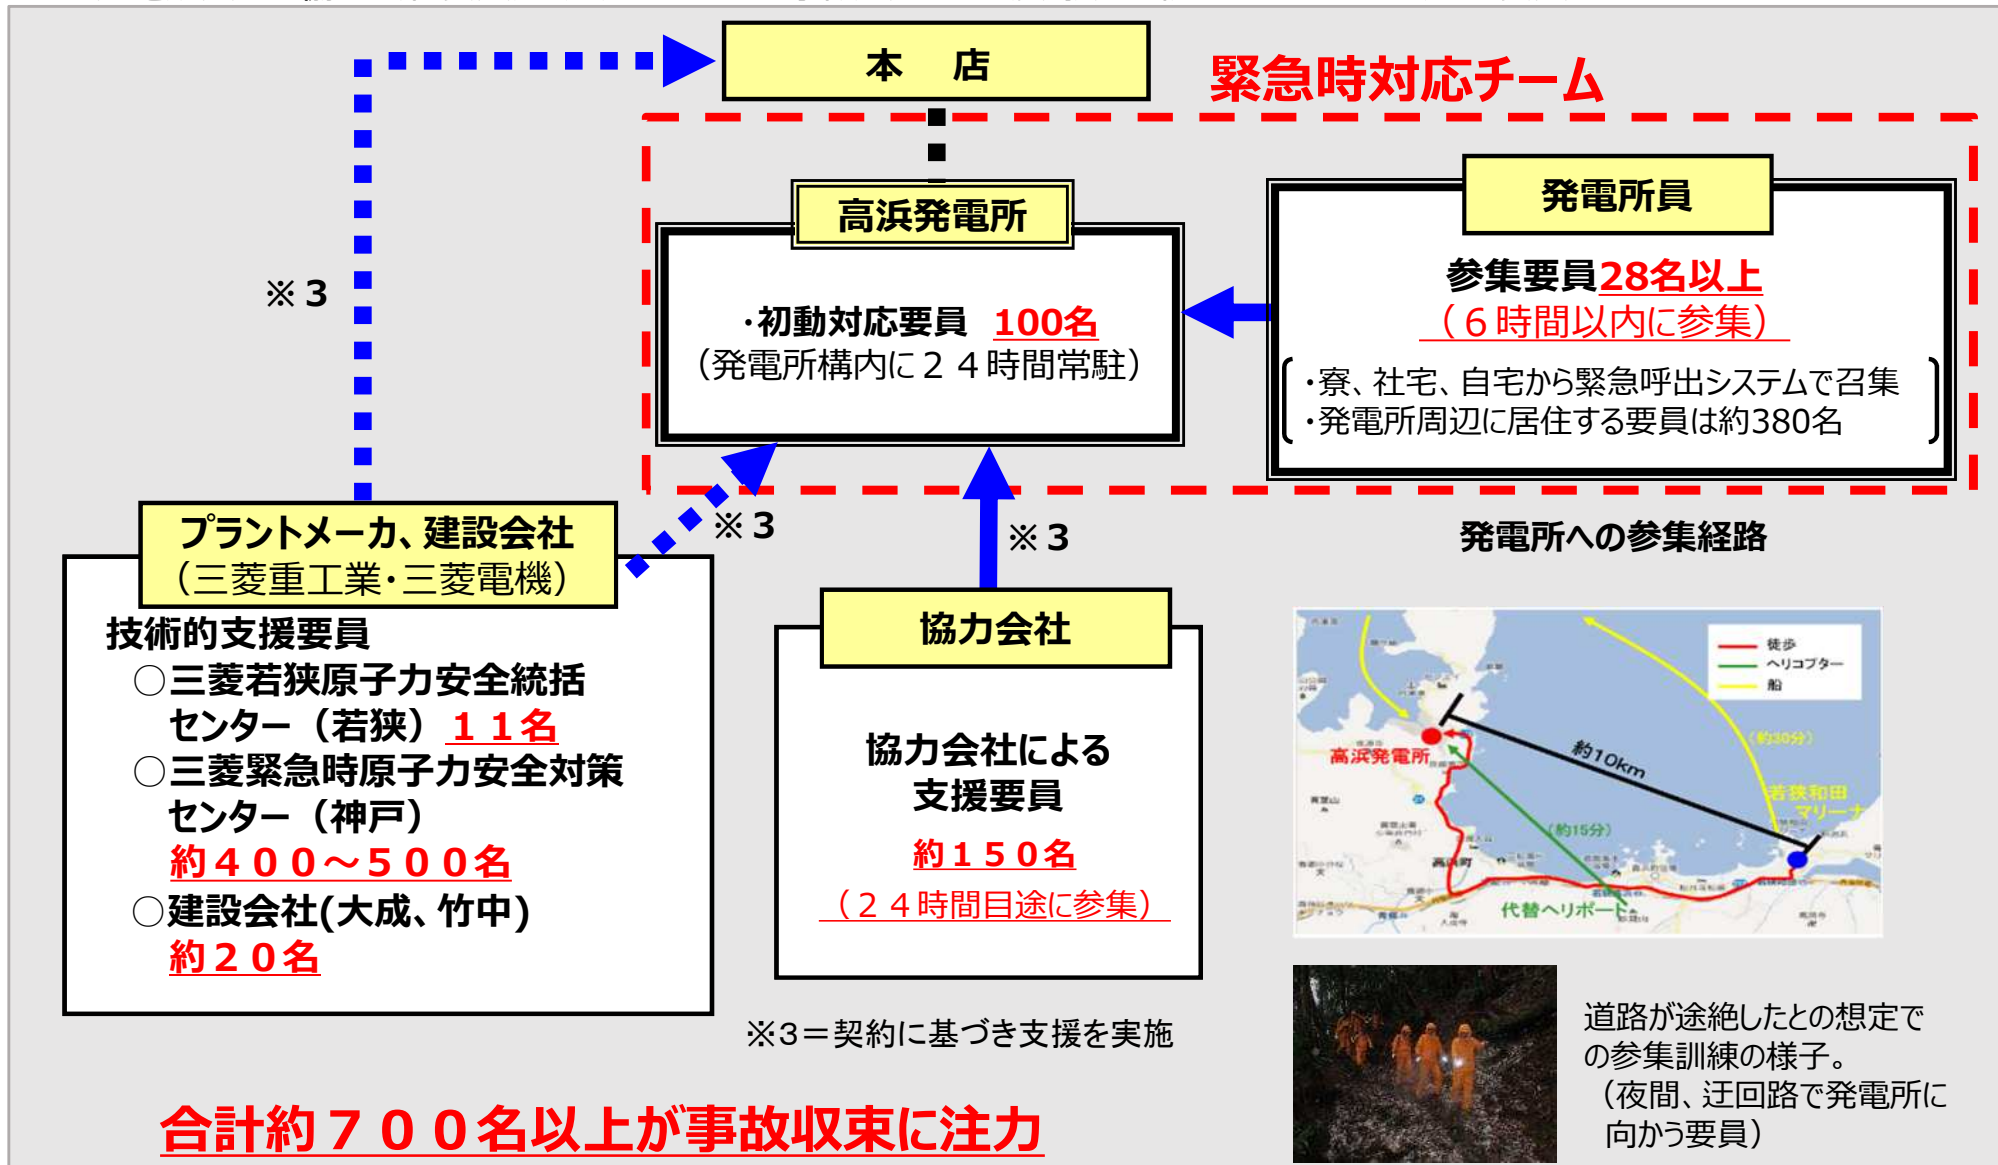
本　店

緊急時対応チーム

※３

高浜発電所

・初動対応要員　100名
（発電所構内に２４時間常駐）

発電所員

参集要員28名以上
（６時間以内に参集）

・寮、社宅、自宅から緊急呼出システムで召集
・発電所周辺に居住する要員は約380名

※３

※３

発電所への参集経路

プラントメーカ、建設会社
（三菱重工業・三菱電機）

技術的支援要員
○三菱若狭原子力安全統括センター（若狭）１１名
○三菱緊急時原子力安全対策センター（神戸）
約４００～５００名
○建設会社(大成、竹中)
約２０名

協力会社

協力会社による
支援要員
約１５０名
（２４時間目途に参集）

徒歩
ヘリコプター
船
高浜発電所
約10km
（約30分）
（約15分）
若狭和田マリーナ
代替ヘリポート

※3＝契約に基づき支援を実施

道路が途絶したとの想定での参集訓練の様子。
（夜間、迂回路で発電所に向かう要員）

合計約７００名以上が事故収束に注力